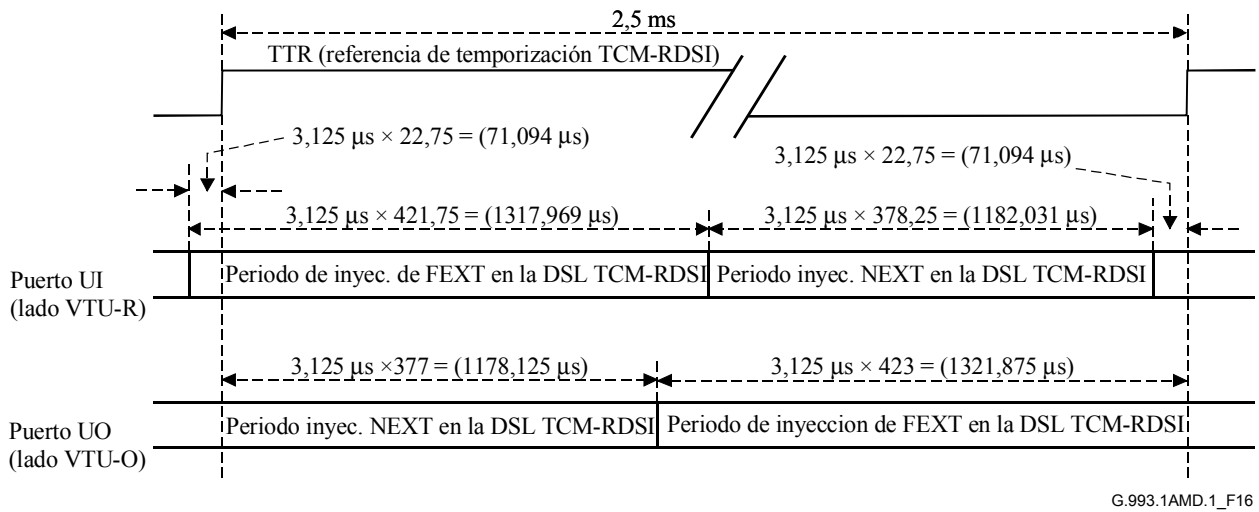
2,5 ms

TTR (referencia de temporización TCM-RDSI)

3,125 μs × 22,75 = (71,094 μs)

3,125 μs × 22,75 = (71,094 μs)

3,125 μs × 421,75 = (1317,969 μs)

3,125 μs × 378,25 = (1182,031 μs)

Puerto UI (lado VTU-R)

Periodo de inyec. de FEXT en la DSL TCM-RDSI

Periodo inyec. NEXT en la DSL TCM-RDSI

3,125 μs ×377 = (1178,125 μs)

3,125 μs × 423 = (1321,875 μs)

Puerto UO (lado VTU-O)

Periodo inyec. NEXT en la DSL TCM-RDSI

Periodo de inyeccion de FEXT en la DSL TCM-RDSI

G.993.1AMD.1_F16